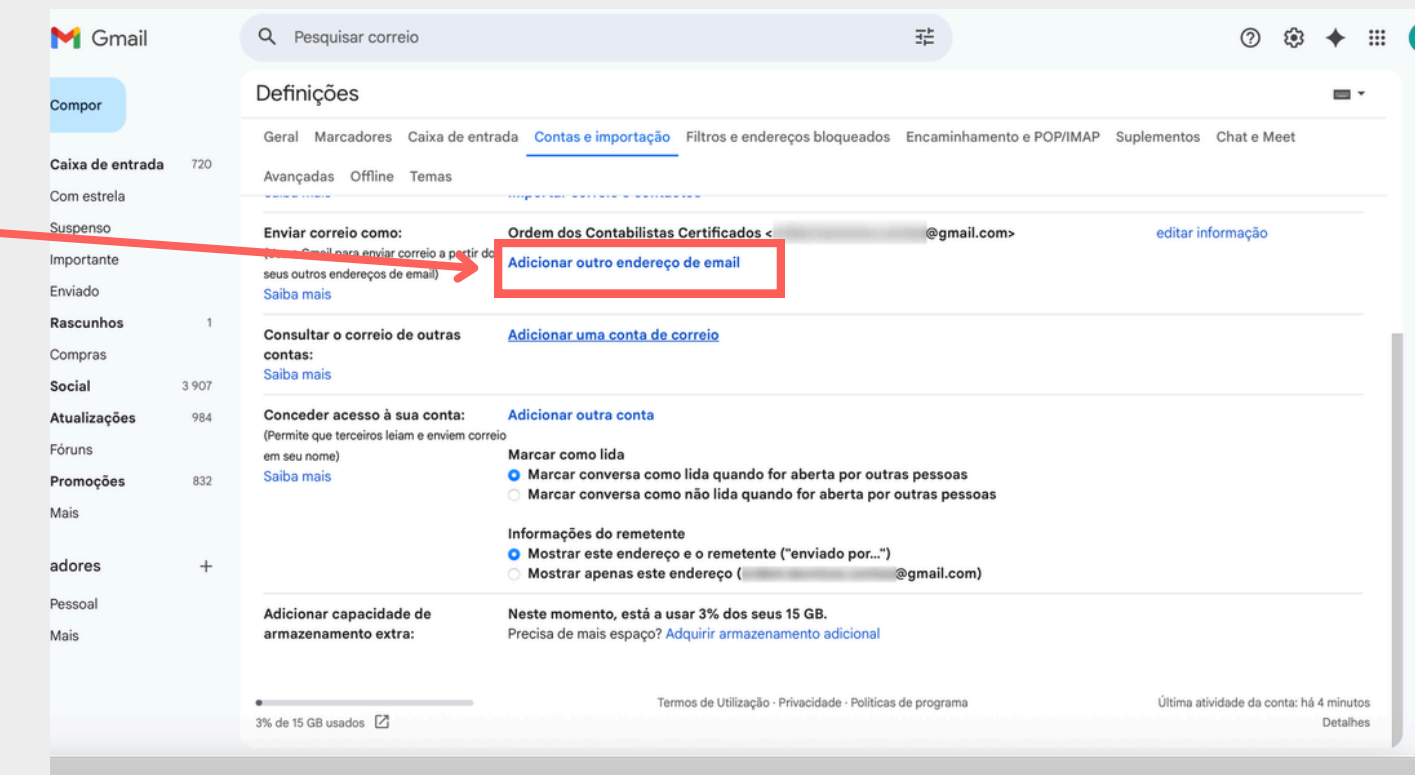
Gmail

Pesquisar correio

Compor

Caixa de entrada 720
Com estrela
Suspenso
Importante
Enviado
Rascunhos 1
Compras
Social 3 907
Atualizações 984
Fóruns
Promoções 832
Mais

adores +
Pessoal
Mais

Definições

Geral Marcadores Caixa de entrada Contas e importação Filtros e endereços bloqueados Encaminhamento e POP/IMAP Suplementos Chat e Meet
Avançadas Offline Temas

Enviar correio como:
([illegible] Gmail para enviar correio a partir do seus outros endereços de email)
Saiba mais

Ordem dos Contabilistas Certificados <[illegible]@gmail.com>
editar informação
Adicionar outro endereço de email

Consultar o correio de outras contas:
Saiba mais

Adicionar uma conta de correio

Conceder acesso à sua conta:
(Permite que terceiros leiam e enviem correio em seu nome)
Saiba mais

Adicionar outra conta

Marcar como lida
Marcar conversa como lida quando for aberta por outras pessoas
Marcar conversa como não lida quando for aberta por outras pessoas

Informações do remetente
Mostrar este endereço e o remetente ("enviado por...")
Mostrar apenas este endereço ([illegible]@gmail.com)

Adicionar capacidade de armazenamento extra:

Neste momento, está a usar 3% dos seus 15 GB.
Precisa de mais espaço? Adquirir armazenamento adicional

3% de 15 GB usados

Termos de Utilização · Privacidade · Políticas de programa

Última atividade da conta: há 4 minutos
Detalhes